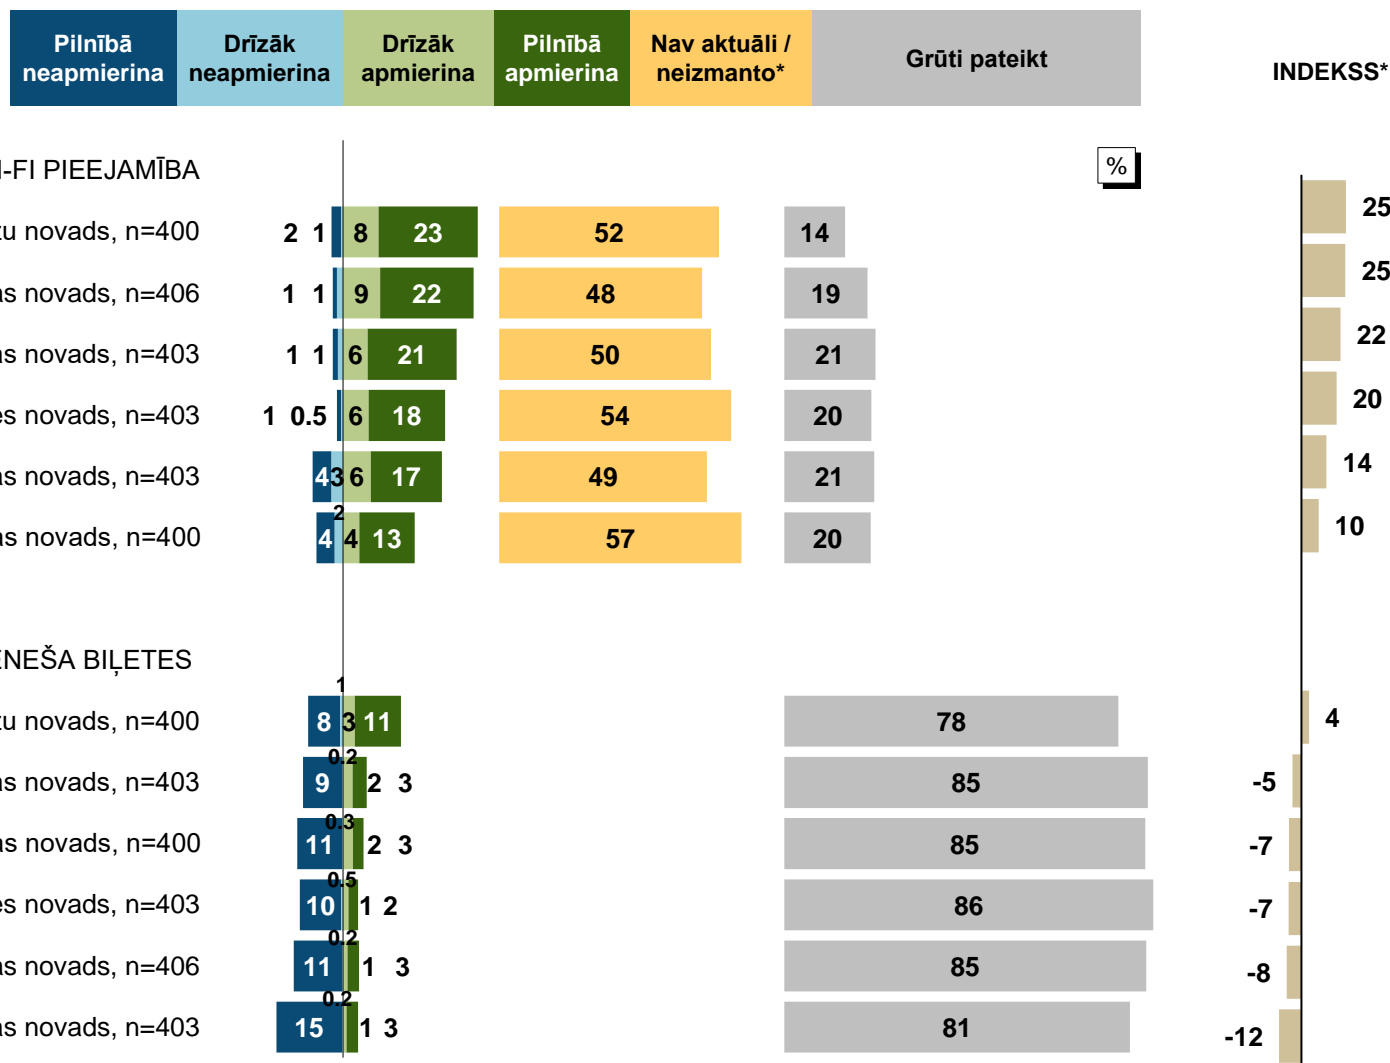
| Pilnībā neapmierina | Drīzāk neapmierina | Drīzāk apmierina | Pilnībā apmierina | Nav aktuāli / neizmanto* | Grūti pateikt |
|---|---|---|---|---|---|

INDEKSS*

%

-FI PIEEJAMĪBA

| | | | | | | | INDEKSS* |
|---|---|---|---|---|---|---|---|
| zu novads, n=400 | 2 | 1 | 8 | 23 | 52 | 14 | 25 |
| ns novads, n=406 | 1 | 1 | 9 | 22 | 48 | 19 | 25 |
| ns novads, n=403 | 1 | 1 | 6 | 21 | 50 | 21 | 22 |
| es novads, n=403 | 1 | 0.5 | 6 | 18 | 54 | 20 | 20 |
| ns novads, n=403 | 4 | 3 | 6 | 17 | 49 | 21 | 14 |
| ns novads, n=400 | 4 | 2 | 4 | 13 | 57 | 20 | 10 |

ĒNEŠA BIĻETES

| | | | | | | INDEKSS* |
|---|---|---|---|---|---|---|
| zu novads, n=400 | 8 | 1 | 3 | 11 | 78 | 4 |
| ns novads, n=403 | 9 | 0.2 | 2 | 3 | 85 | -5 |
| ns novads, n=400 | 11 | 0.3 | 2 | 3 | 85 | -7 |
| es novads, n=403 | 10 | 0.5 | 1 | 2 | 86 | -7 |
| ns novads, n=406 | 11 | 0.2 | 1 | 3 | 85 | -8 |
| ns novads, n=403 | 15 | 0.2 | 1 | 3 | 81 | -12 |